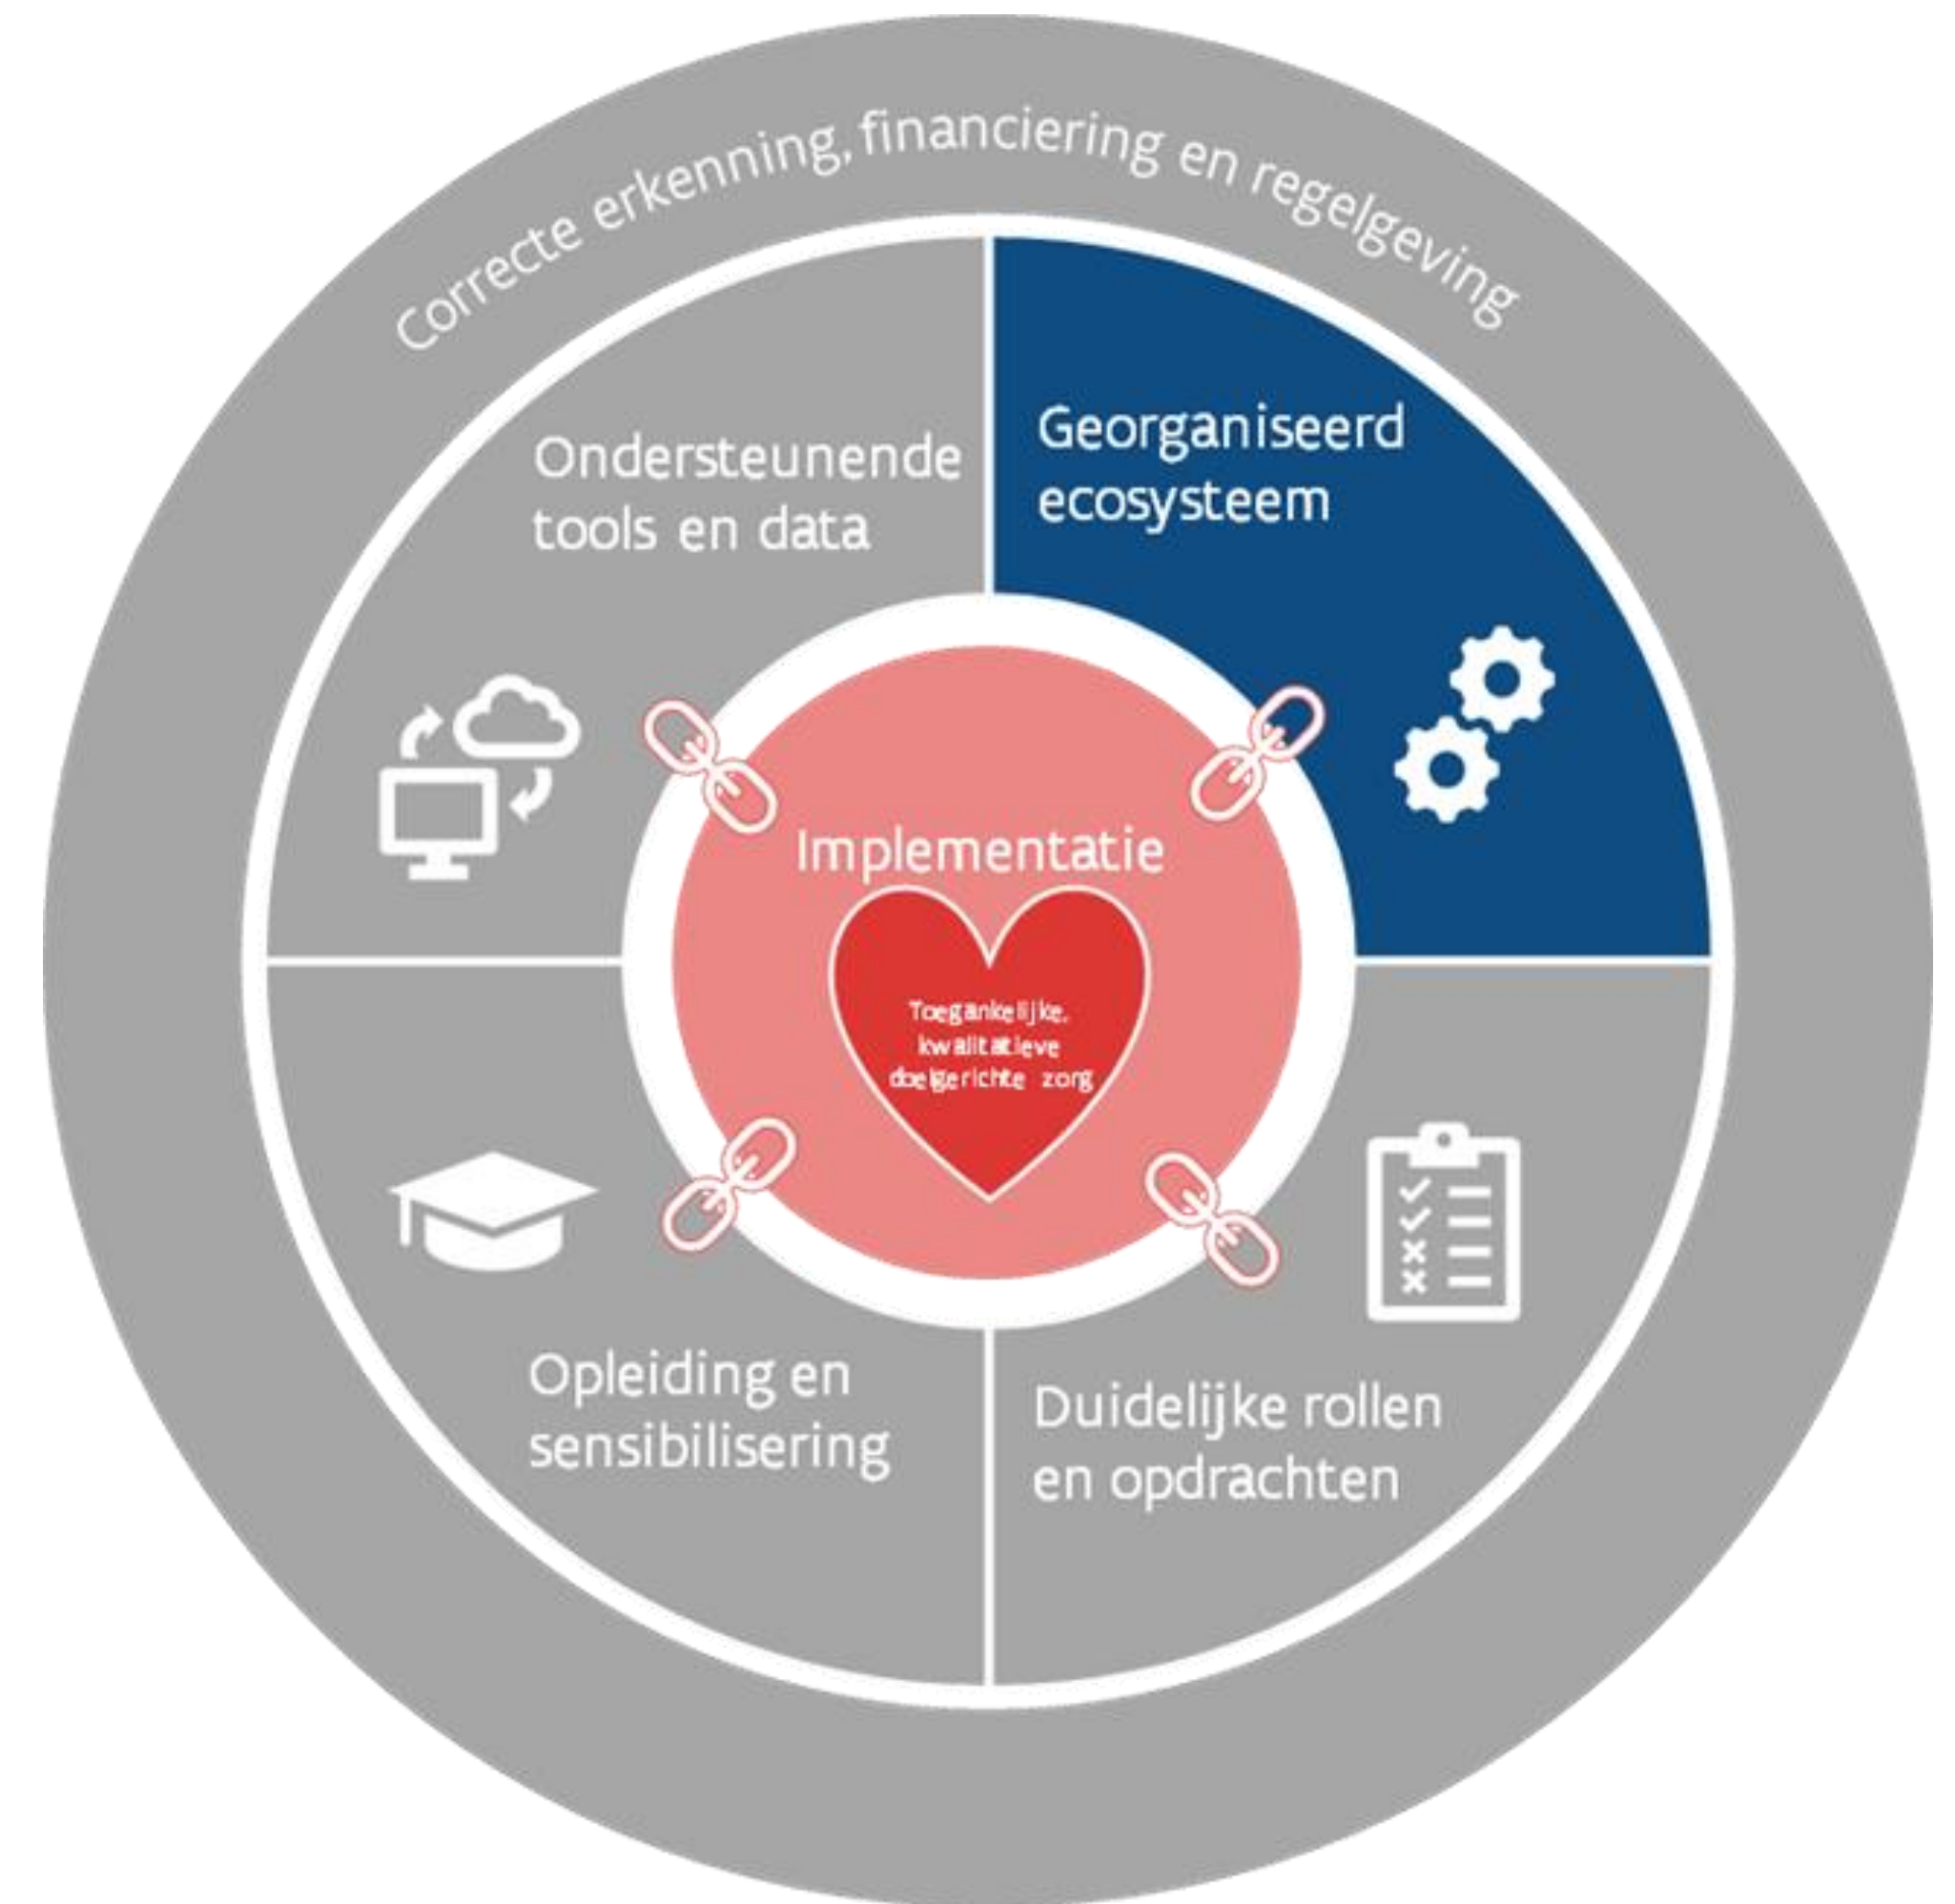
Correcte erkenning, financiering en regelgeving

Ondersteunende tools en data

Georganiseerd ecosysteem

Implementatie

Toegankelijke, kwalitatieve doelgerichte zorg

Opleiding en sensibilisering

Duidelijke rollen en opdrachten